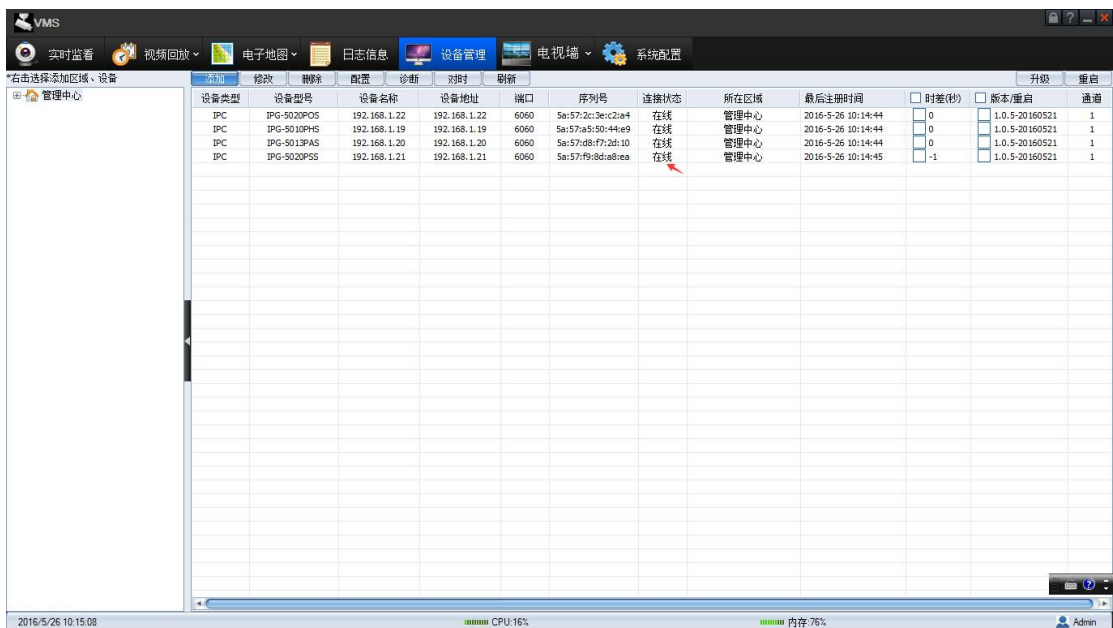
VMS

实时监看 视频回放 电子地图 日志信息 设备管理 电视墙 系统配置

*右击选择添加区域、设备

管理中心

添加 修改 删除 配置 诊断 对时 刷新 升级 重启

| 设备类型 | 设备型号 | 设备名称 | 设备地址 | 端口 | 序列号 | 连接状态 | 所在区域 | 最后注册时间 | 时差(秒) | 版本/重启 | 通道 |
|---|---|---|---|---|---|---|---|---|---|---|---|
| IPC | IPG-5020POS | 192.168.1.22 | 192.168.1.22 | 6060 | 5a:57:2c:3e:c2:a4 | 在线 | 管理中心 | 2016-5-26 10:14:44 | 0 | 1.0.5-20160521 | 1 |
| IPC | IPG-5010PHS | 192.168.1.19 | 192.168.1.19 | 6060 | 5a:57:a5:50:44:e9 | 在线 | 管理中心 | 2016-5-26 10:14:44 | 0 | 1.0.5-20160521 | 1 |
| IPC | IPG-5013PAS | 192.168.1.20 | 192.168.1.20 | 6060 | 5a:57:d8:f7:2d:10 | 在线 | 管理中心 | 2016-5-26 10:14:44 | 0 | 1.0.5-20160521 | 1 |
| IPC | IPG-5020PSS | 192.168.1.21 | 192.168.1.21 | 6060 | 5a:57:f9:8d:a8:ea | 在线 | 管理中心 | 2016-5-26 10:14:45 | -1 | 1.0.5-20160521 | 1 |

2016/5/26 10:15:08 CPU:16% 内存:76% Admin